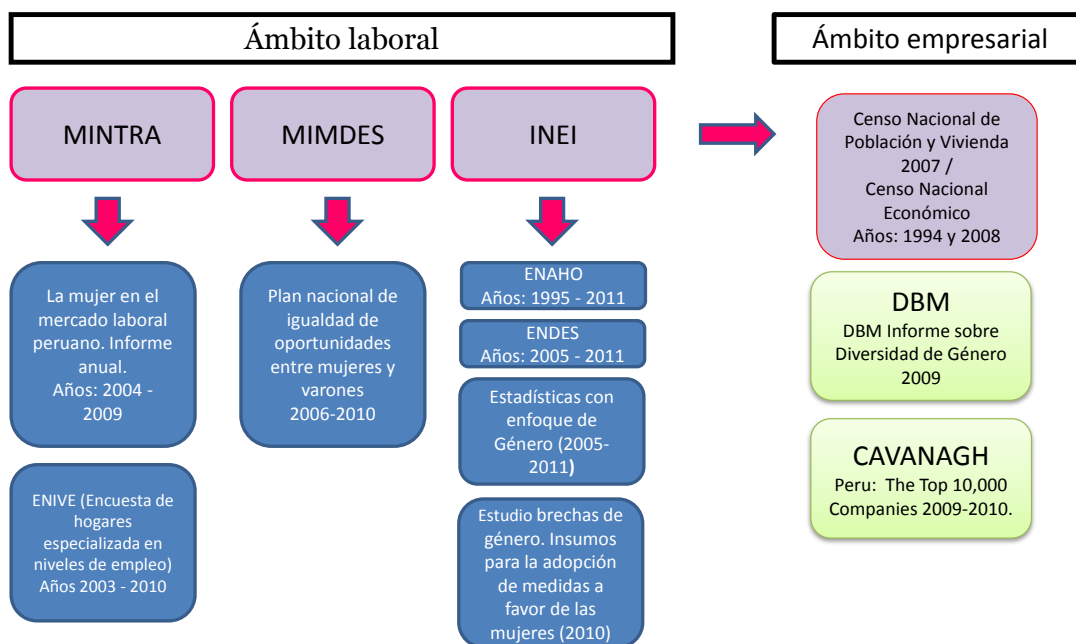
Ámbito laboral

Ámbito empresarial

MINTRA

MIMDES

INEI

La mujer en el mercado laboral peruano. Informe anual.
Años: 2004 - 2009

ENIVE (Encuesta de hogares especializada en niveles de empleo)
Años 2003 - 2010

Plan nacional de igualdad de oportunidades entre mujeres y varones
2006-2010

ENAHO
Años: 1995 - 2011

ENDES
Años: 2005 - 2011

Estadísticas con enfoque de Género (2005-2011)

Estudio brechas de género. Insumos para la adopción de medidas a favor de las mujeres (2010)

Censo Nacional de Población y Vivienda 2007 /
Censo Nacional Económico
Años: 1994 y 2008

DBM
DBM Informe sobre Diversidad de Género 2009

CAVANAGH
Peru: The Top 10,000 Companies 2009-2010.